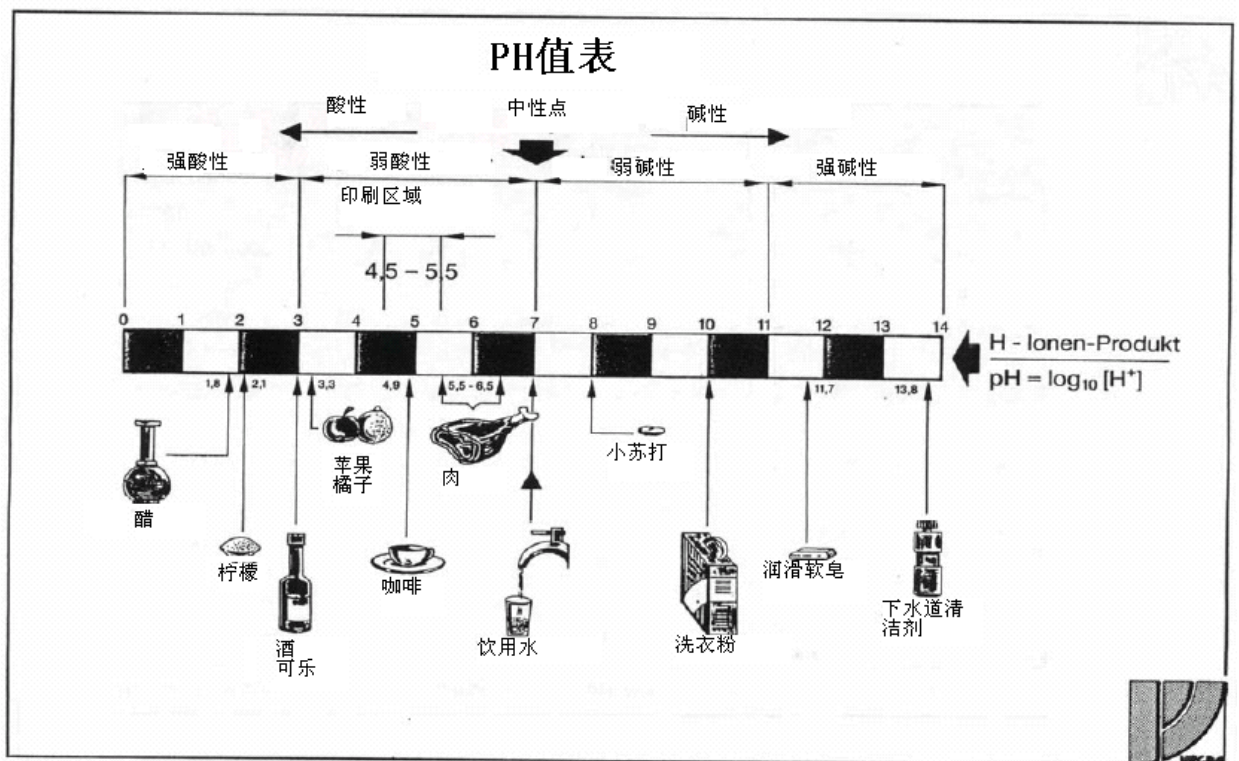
PH值表

酸性

中性点

碱性

强酸性

弱酸性

弱碱性

强碱性

印刷区域

4,5 – 5,5

0 1 2 3 4 5 6 7 8 9 10 11 12 13 14

H - Ionen-Produkt

pH = $\log_{10} [H^+]$

1,8

2,1

3,3

4,9

5,5 - 6,5

11,7

13,8

醋

柠檬

酒
可乐

苹果
橘子

咖啡

肉

饮用水

小苏打

洗衣粉

润滑软皂

下水道清洁剂